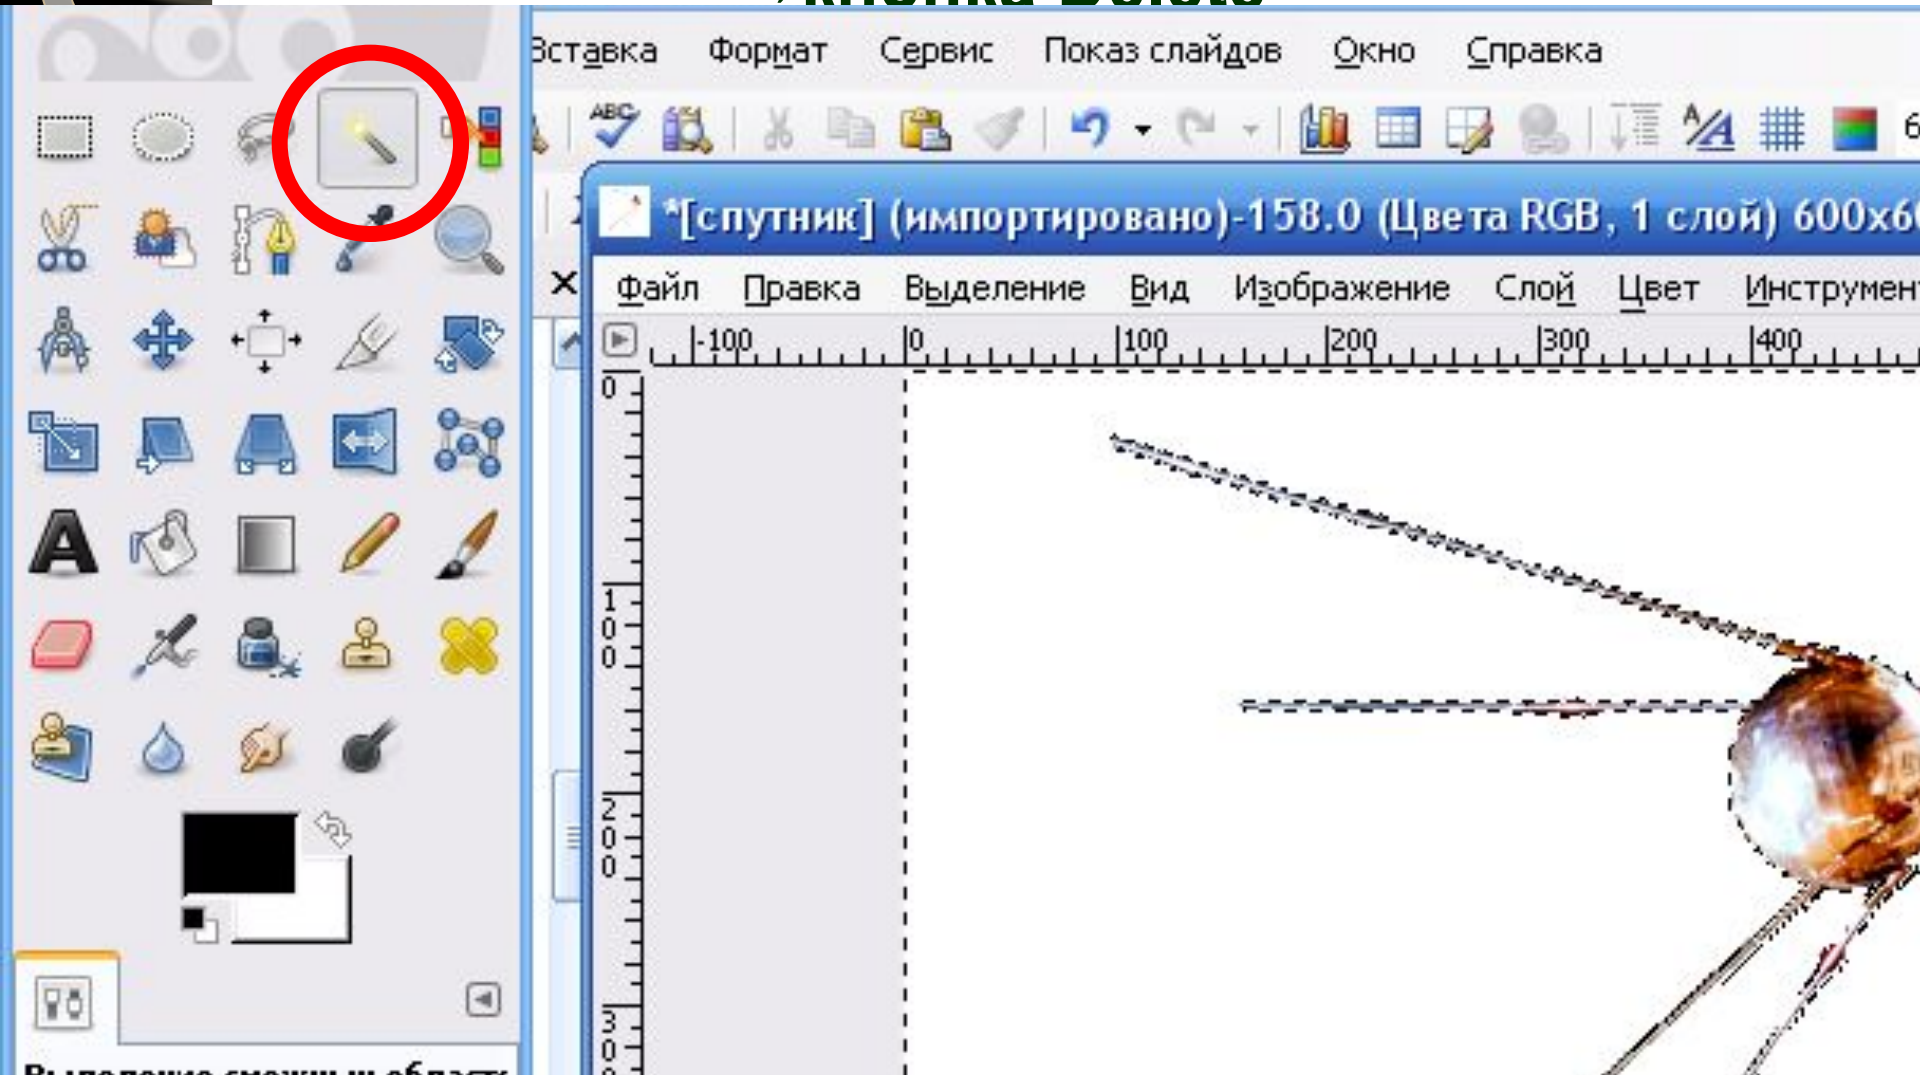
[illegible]

Вставка Формат Сервис Показ слайдов Окно Справка

*[спутник] (импортировано)-158.0 (Цвета RGB, 1 слой) 600x6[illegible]

Файл Правка Выделение Вид Изображение Слой Цвет Инструмен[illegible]

-100 0 100 200 300 400

0
100
200
300

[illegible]